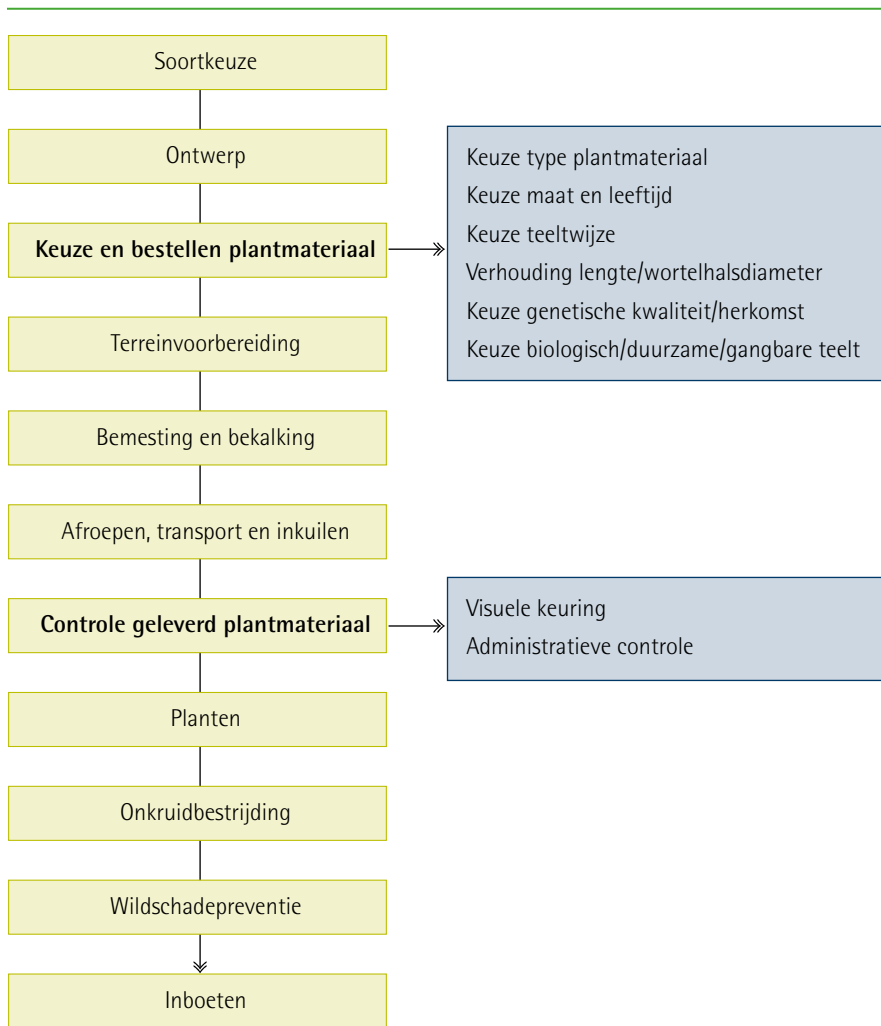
Soortkeuze

Ontwerp

Keuze en bestellen plantmateriaal

Keuze type plantmateriaal
Keuze maat en leeftijd
Keuze teeltwijze
Verhouding lengte/wortelhalsdiameter
Keuze genetische kwaliteit/herkomst
Keuze biologisch/duurzame/gangbare teelt

Terreinvoorbereiding

Bemesting en bekalking

Afroepen, transport en inkuilen

Controle geleverd plantmateriaal

Visuele keuring
Administratieve controle

Planten

Onkruidbestrijding

Wildschadepreventie

Inboeten